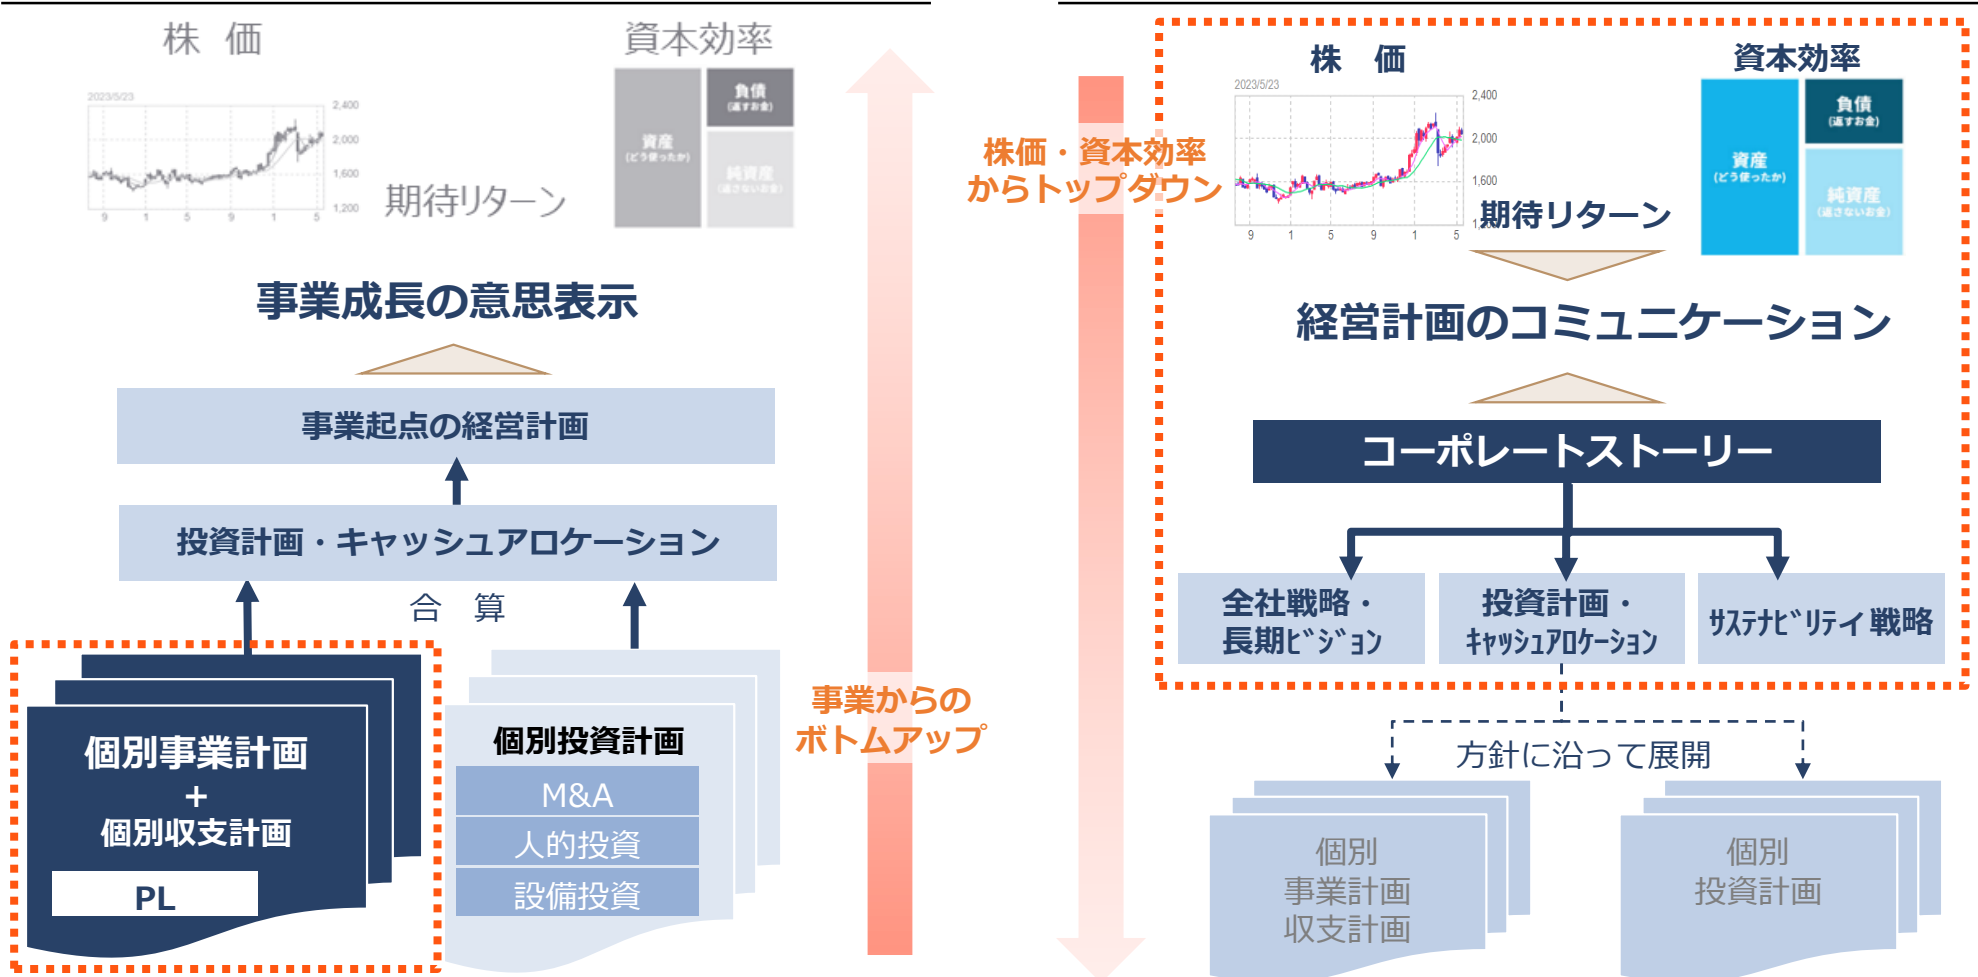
株　価

2023/5/23

2,400
2,000
1,600
1,200

9　1　5　9　1　5

期待リターン

資本効率

負債
(返すお金)

資産
(どう使ったか)

純資産
(返さないお金)

事業成長の意思表示

事業起点の経営計画

投資計画・キャッシュアロケーション

合　算

個別事業計画
+
個別収支計画

PL

個別投資計画

M&A

人的投資

設備投資

事業からの
ボトムアップ

株価・資本効率
からトップダウン

株　価

2023/5/23

2,400
2,000
1,600
1,200

9　1　5　9　1　5

期待リターン

資本効率

負債
(返すお金)

資産
(どう使ったか)

純資産
(返さないお金)

経営計画のコミュニケーション

コーポレートストーリー

全社戦略・
長期ビジョン

投資計画・
キャッシュアロケーション

サステナビリティ戦略

方針に沿って展開

個別
事業計画
収支計画

個別
投資計画